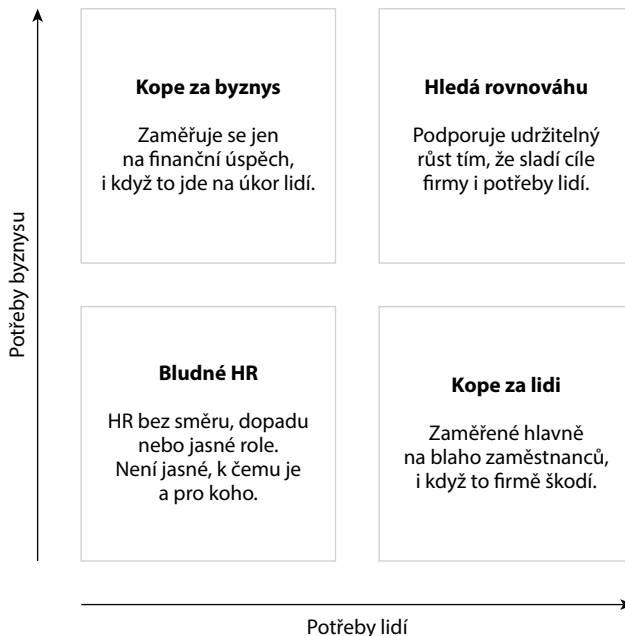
Potřeby byznysu

Kope za byznys

Zaměřuje se jen na finanční úspěch, i když to jde na úkor lidí.

Hledá rovnováhu

Podporuje udržitelný růst tím, že sladí cíle firmy i potřeby lidí.

Bludné HR

HR bez směru, dopadu nebo jasné role. Není jasné, k čemu je a pro koho.

Kope za lidi

Zaměřené hlavně na blaho zaměstnanců, i když to firmě škodí.

Potřeby lidí